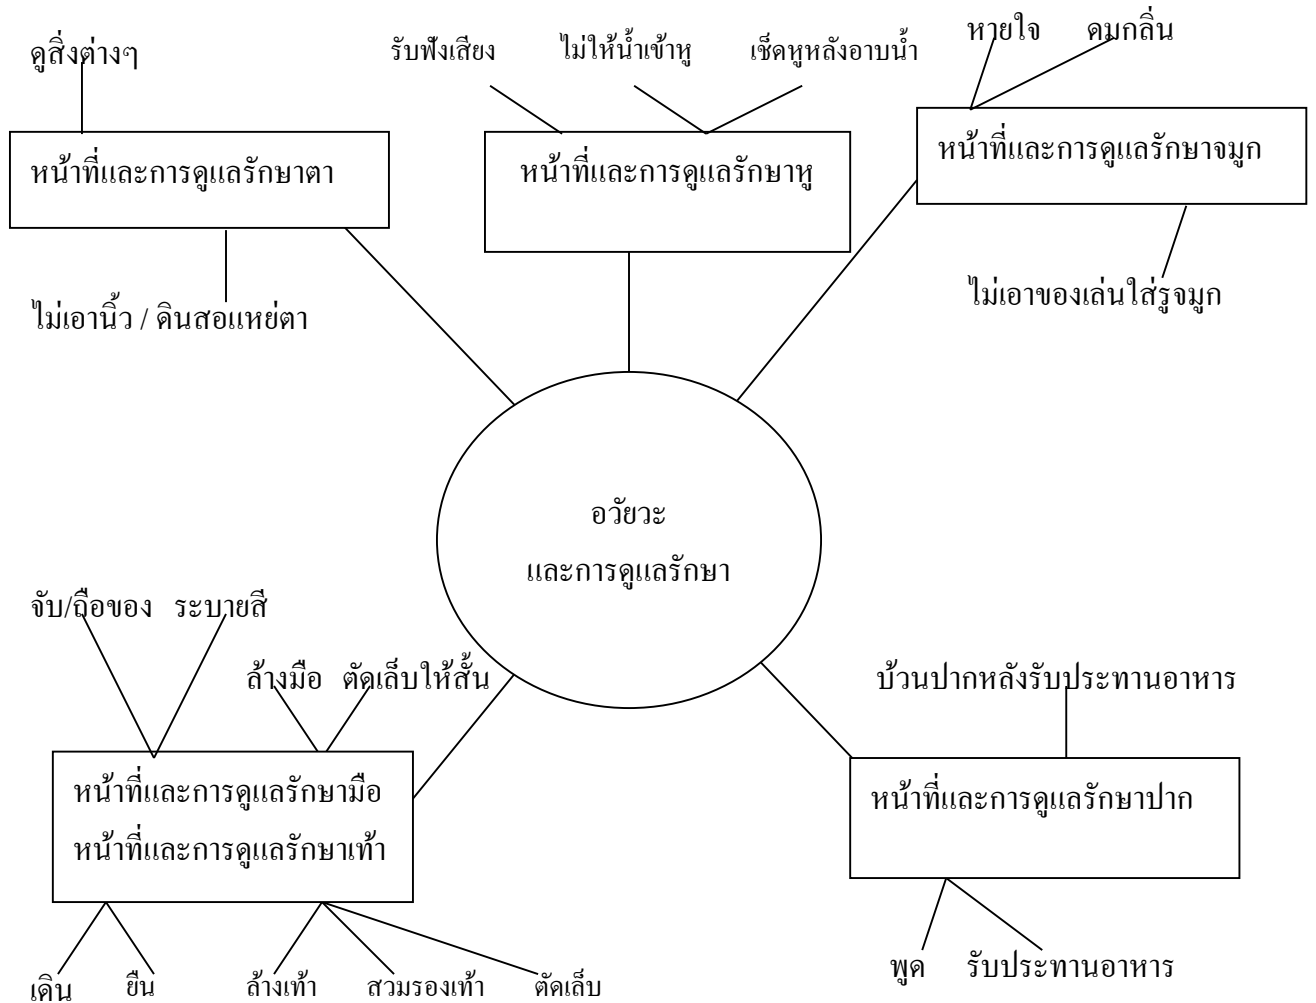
ดูสิ่งต่างๆ

หน้าที่และการดูแลรักษาตา

ไม่เอานิ้ว / ดินสอแหย่ตา

รับฟังเสียง ไม่ให้น้ำเข้าหู เช็ดหูหลังอาบน้ำ

หน้าที่และการดูแลรักษาหู

หายใจ ดมกลิ่น

หน้าที่และการดูแลรักษาจมูก

ไม่เอาของเล่นใส่รูจมูก

อวัยวะ
และการดูแลรักษา

จับ/ถือของ ระบายสี

ล้างมือ ตัดเล็บให้สั้น

หน้าที่และการดูแลรักษามือ
หน้าที่และการดูแลรักษาเท้า

เดิน ยืน ล้างเท้า สวมรองเท้า ตัดเล็บ

บ้วนปากหลังรับประทานอาหาร

หน้าที่และการดูแลรักษาปาก

พูด รับประทานอาหาร